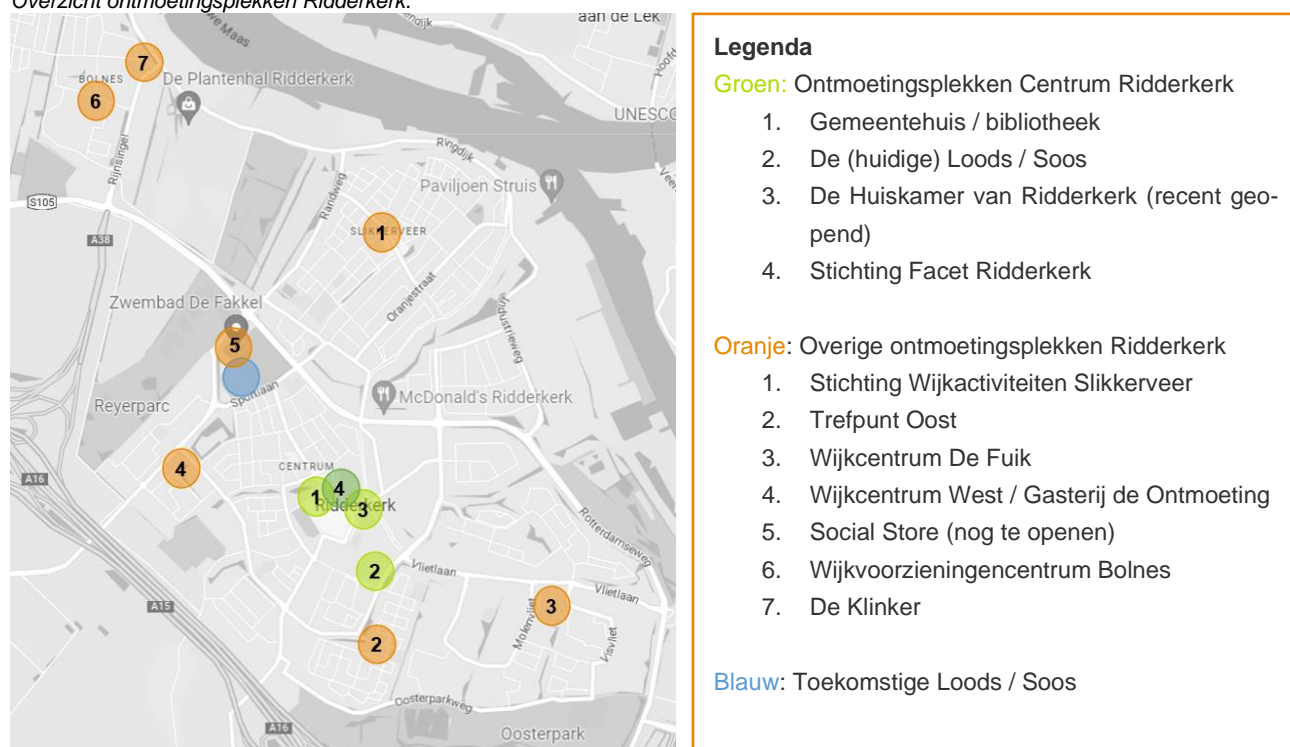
Overzicht ontmoetingsplekken Ridderkerk.

aan de Lek
7
BOLNES
De Plantenhal Ridderkerk
6
Oude Maas
UNESCO
Rijnsingel
Ringdijk
Paviljoen Struis
S105
Randweg
1
SLIKKERVEER
A38
Oranjestraat
Industrieweg
Zwembad De Fakkel
5
Sportlaan
McDonald's Ridderkerk
Reyerparc
4
CENTRUM
A16
1
4
3
Ridderkerk
Rotterdamseweg
2
Vlietlaan
Vlietlaan
A15
3
Molenvliet
Visvliet
2
Oosterparkweg
A16
Oosterpark

Legenda
Groen: Ontmoetingsplekken Centrum Ridderkerk
1. Gemeentehuis / bibliotheek
2. De (huidige) Loods / Soos
3. De Huiskamer van Ridderkerk (recent geopend)
4. Stichting Facet Ridderkerk

Oranje: Overige ontmoetingsplekken Ridderkerk
1. Stichting Wijkactiviteiten Slikkerveer
2. Trefpunt Oost
3. Wijkcentrum De Fuik
4. Wijkcentrum West / Gasterij de Ontmoeting
5. Social Store (nog te openen)
6. Wijkvoorzieningencentrum Bolnes
7. De Klinker

Blauw: Toekomstige Loods / Soos